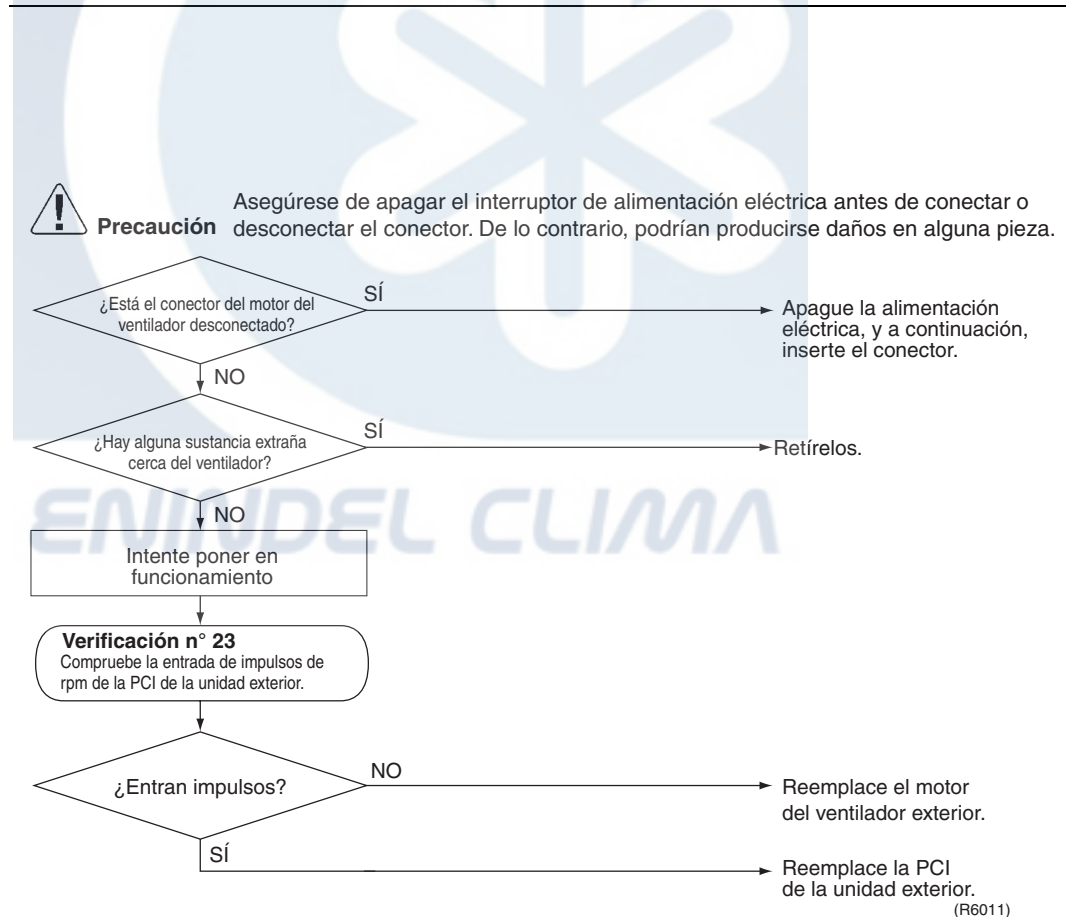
Precaución Asegúrese de apagar el interruptor de alimentación eléctrica antes de conectar o desconectar el conector. De lo contrario, podrían producirse daños en alguna pieza.

¿Está el conector del motor del ventilador desconectado?

SÍ

Apague la alimentación eléctrica, y a continuación, inserte el conector.

NO

¿Hay alguna sustancia extraña cerca del ventilador?

SÍ

Retírelos.

NO

Intente poner en funcionamiento

Verificación n° 23
Compruebe la entrada de impulsos de rpm de la PCI de la unidad exterior.

¿Entran impulsos?

NO

Reemplace el motor del ventilador exterior.

SÍ

Reemplace la PCI de la unidad exterior.

(R6011)

ENINDEL CLIMA